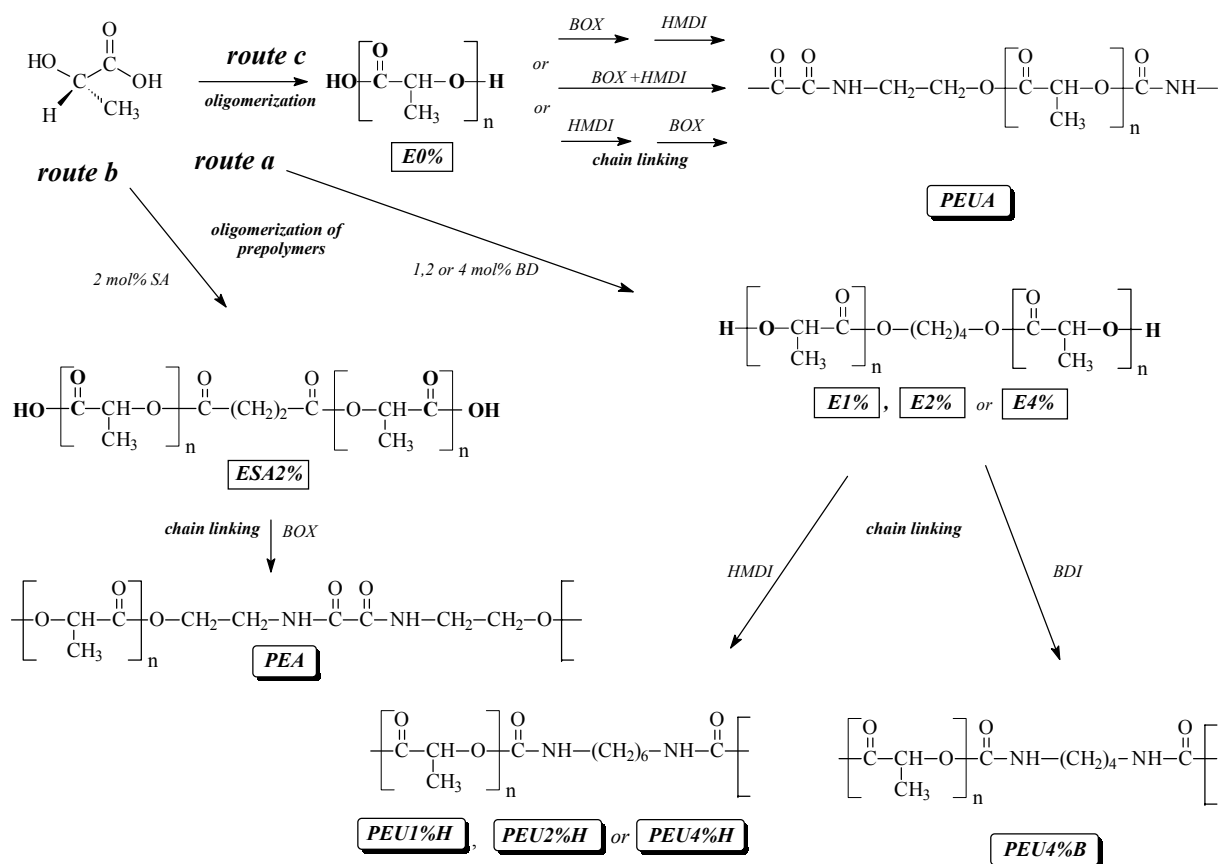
route c

oligomerization

E0%

BOX  HMDI

or

BOX +HMDI

or

HMDI  BOX

chain linking

PEUA

route b

route a

oligomerization of prepolymers

2 mol% SA

1,2 or 4 mol% BD

E1%, E2% or E4%

ESA2%

chain linking  BOX

chain linking

HMDI

BDI

PEA

PEU1%H, PEU2%H or PEU4%H

PEU4%B